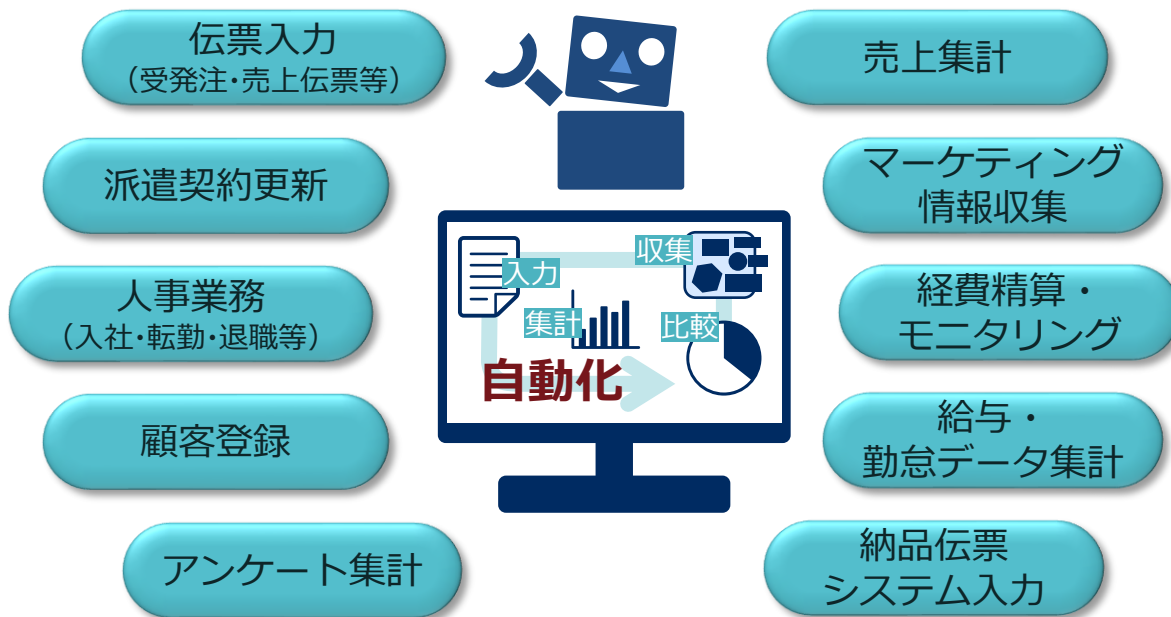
伝票入力
（受発注・売上伝票等）

派遣契約更新

人事業務
（入社・転勤・退職等）

顧客登録

アンケート集計

入力

収集

集計

比較

自動化

売上集計

マーケティング
情報収集

経費精算・
モニタリング

給与・
勤怠データ集計

納品伝票
システム入力